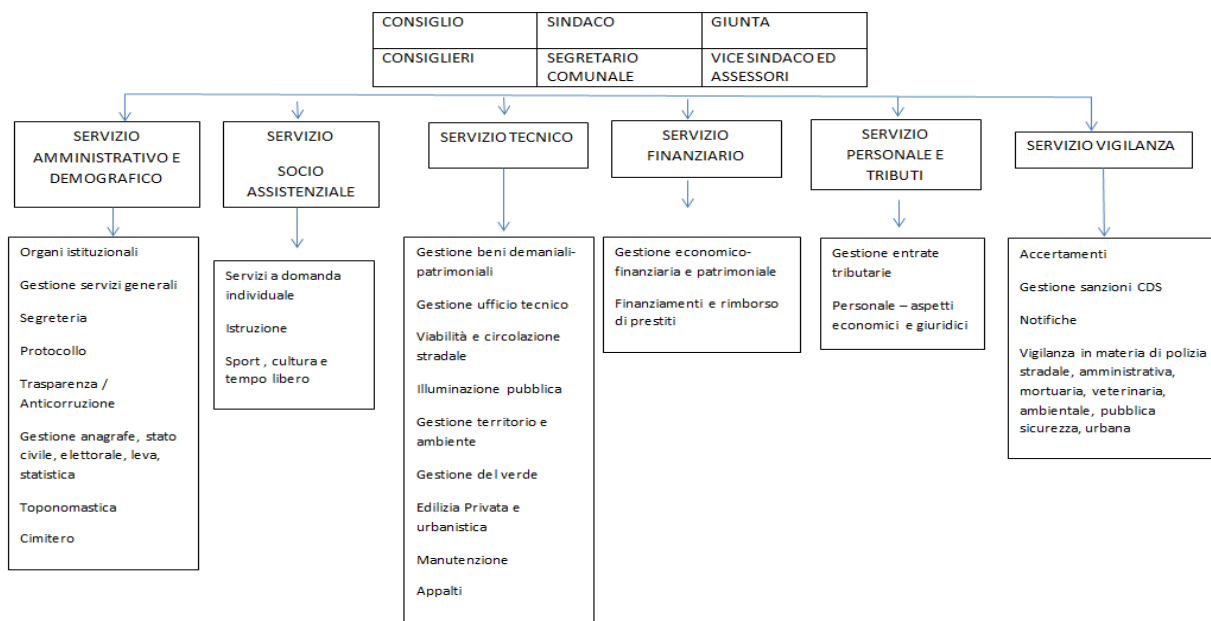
| CONSIGLIO | SINDACO | GIUNTA |
|---|---|---|
| CONSIGLIERI | SEGRETARIO COMUNALE | VICE SINDACO ED ASSESSORI |

SERVIZIO AMMINISTRATIVO E DEMOGRAFICO

Organi istituzionali

Gestione servizi generali

Segreteria

Protocollo

Trasparenza / Anticorruzione

Gestione anagrafe, stato civile, elettorale, leva, statistica

Toponomastica

Cimitero

SERVIZIO SOCIO ASSISTENZIALE

Servizi a domanda individuale

Istruzione

Sport , cultura e tempo libero

SERVIZIO TECNICO

Gestione beni demaniali-patrimoniali

Gestione ufficio tecnico

Viabilità e circolazione stradale

Illuminazione pubblica

Gestione territorio e ambiente

Gestione del verde

Edilizia Privata e urbanistica

Manutenzione

Appalti

SERVIZIO FINANZIARIO

Gestione economico-finanziaria e patrimoniale

Finanziamenti e rimborso di prestiti

SERVIZIO PERSONALE E TRIBUTI

Gestione entrate tributarie

Personale – aspetti economici e giuridici

SERVIZIO VIGILANZA

Accertamenti

Gestione sanzioni CDS

Notifiche

Vigilanza in materia di polizia stradale, amministrativa, mortuaria, veterinaria, ambientale, pubblica sicurezza, urbana